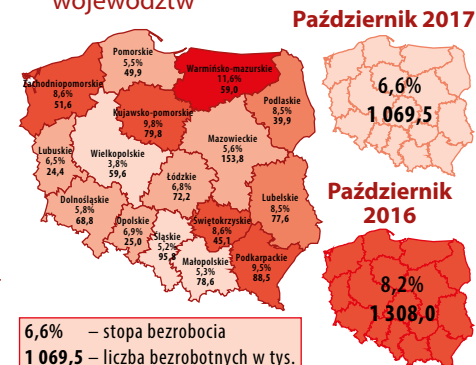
województw

Październik 2017

Pomorskie 5,5% 49,9

Warmińsko-mazurskie 11,6% 59,0

Zachodniopomorskie 8,6% 51,6

Podlaskie 8,5% 39,9

Kujawsko-pomorskie 9,8% 79,8

Mazowieckie 5,6% 153,8

Lubuskie 6,5% 24,4

Wielkopolskie 3,8% 59,6

Łódzkie 6,8% 72,2

Lubelskie 8,5% 77,6

Dolnośląskie 5,8% 68,8

Opolskie 6,9% 25,0

Śląskie 5,2% 95,8

Świętokrzyskie 8,6% 45,1

Małopolskie 5,3% 78,6

Podkarpackie 9,5% 88,5

6,6%
1 069,5

Październik 2016

8,2%
1 308,0

6,6% – stopa bezrobocia
1 069,5 – liczba bezrobotnych w tys.